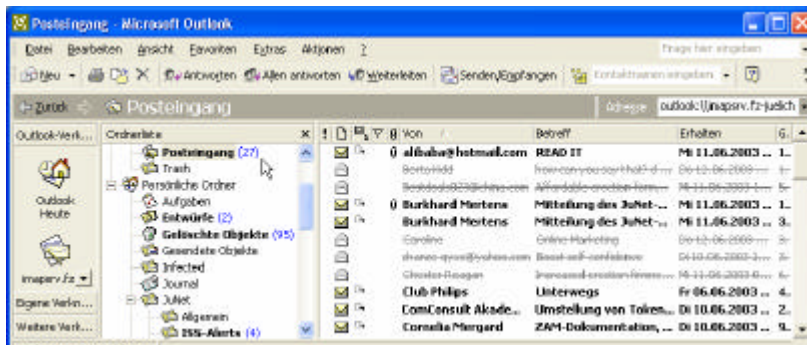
Posteingang - Microsoft Outlook

Datei Bearbeiten Ansicht Favoriten Extras Aktionen ?

Frage hier eingeben

Neu Antworten Allen antworten Weiterleiten Senden/Empfangen Kontaktnamen eingeben

Zurück Posteingang Adresse outlook:\\imapsrv.fz-juelich

Outlook-Verk... Ordnerliste

Outlook Heute

imapsrv.fz

Eigene Verkn...

Weitere Verk...

Posteingang (27)
Trash
Persönliche Ordner
Aufgaben
Entwürfe (2)
Gelöschte Objekte (95)
Gesendete Objekte
Infected
Journal
JuNet
Allgemein
ISS-Alerts (4)

| ! | Von | Betreff | Erhalten | G. |
|---|---|---|---|---|
| | alibaba@hotmail.com | READ IT | Mi 11.06.2003 ... | 1. |
| | Bertoridd | how can you say that? d... | Do 12.06.2003 ... | 1. |
| | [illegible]@china.com | Affordable erection form... | Mi 11.06.2003 ... | 1. |
| | Burkhard Mertens | Mitteilung des JuNet-... | Mi 11.06.2003 ... | 1. |
| | Burkhard Mertens | Mitteilung des JuNet-... | Mi 11.06.2003 ... | 3. |
| | Caroline | Online Marketing | Do 12.06.2003 ... | 3. |
| | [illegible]@yahoo.com | Boost self-confidence | Di 10.06.2003 ... | 3. |
| | Chester Reagan | Increased erection firmn... | Mi 11.06.2003 ... | 4. |
| | Club Philips | Unterwegs | Fr 06.06.2003 ... | 4. |
| | ComConsult Akade... | Umstellung von Token... | Di 10.06.2003 ... | 2. |
| | Cornelia Morgard | ZAM-Dokumentation, ... | Di 10.06.2003 ... | 9. |